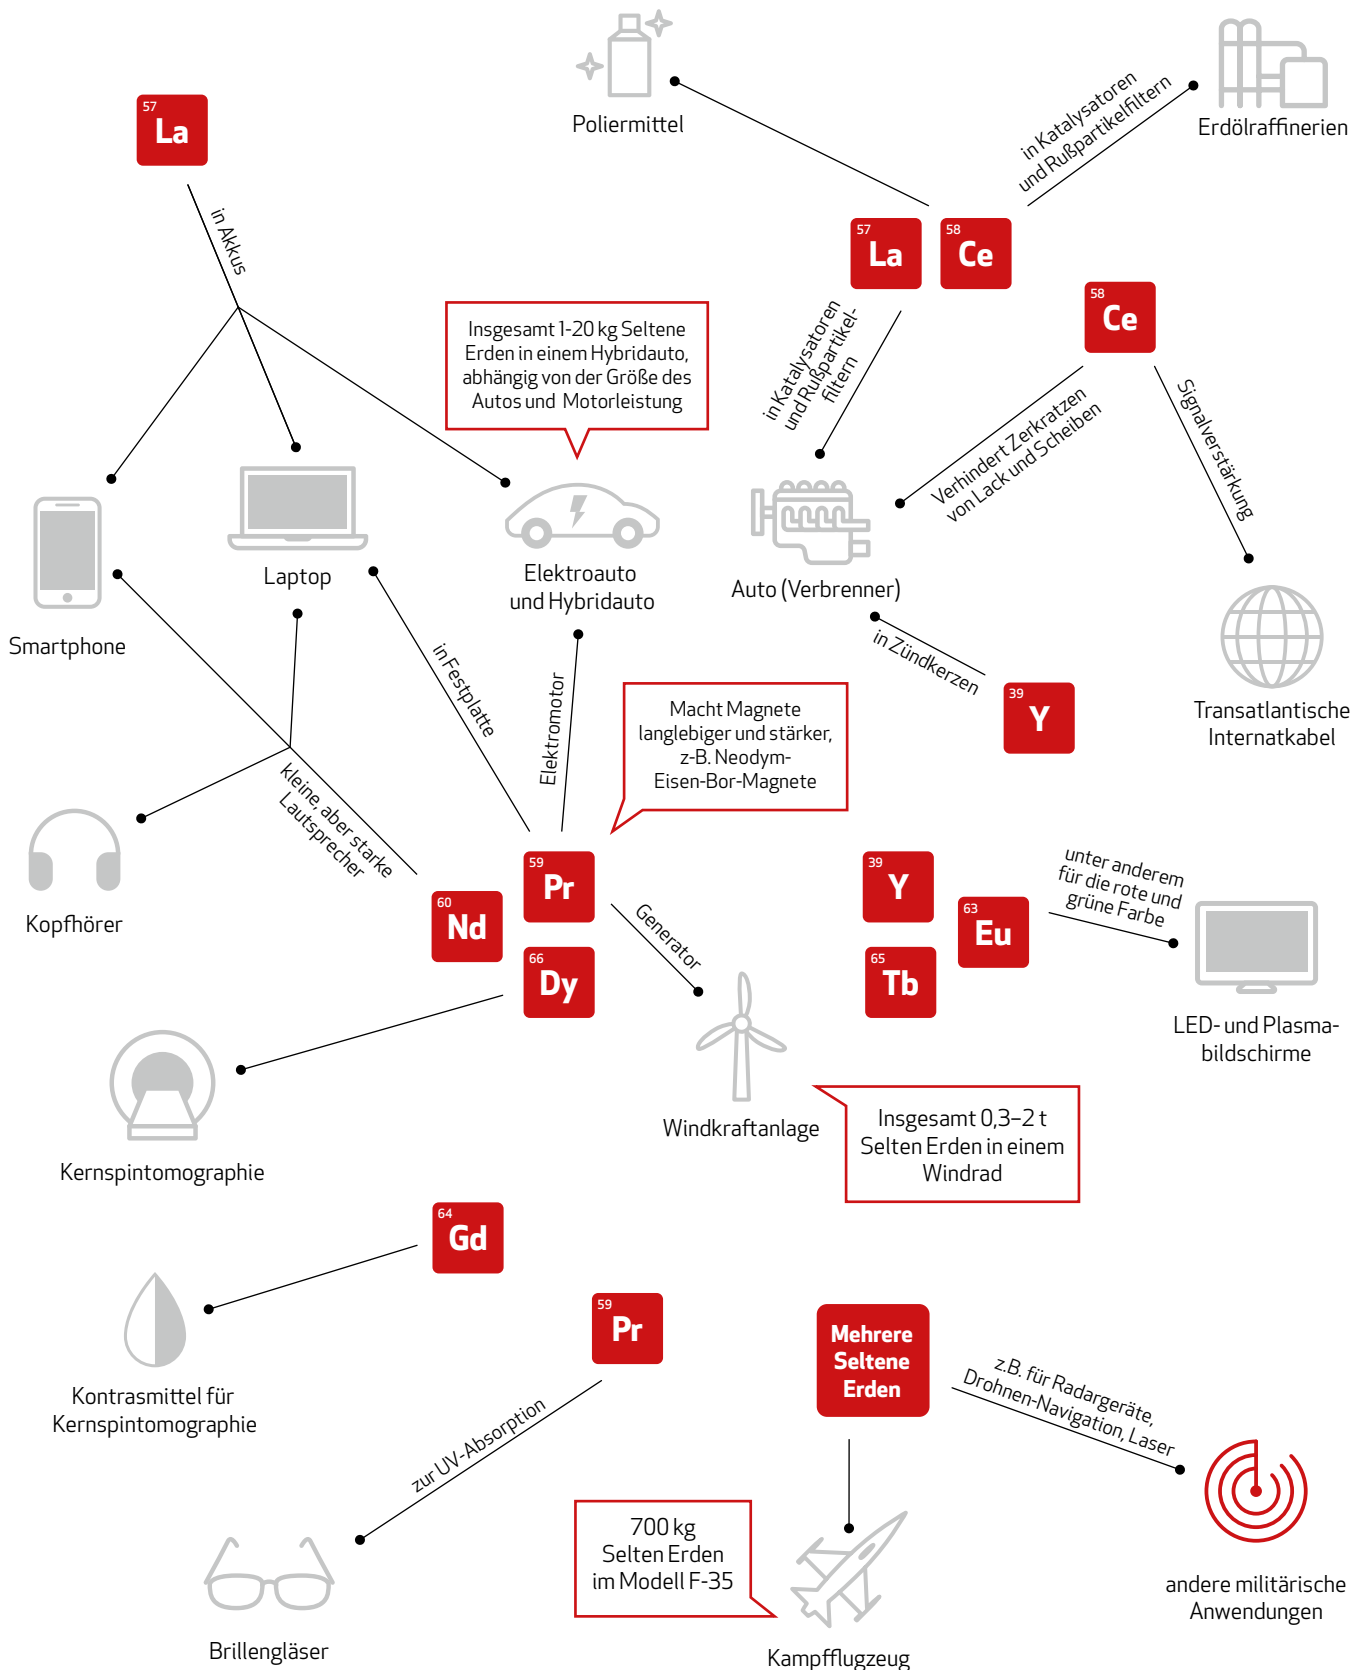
57
La

in Akkus

Poliermittel

Erdölraffinerien

in Katalysatoren und Rußpartikelfiltern

57
La

58
Ce

58
Ce

Insgesamt 1-20 kg Seltene Erden in einem Hybridauto, abhängig von der Größe des Autos und Motorleistung

in Katalysatoren und Rußpartikelfiltern

Verhindert Zerkratzen von Lack und Scheiben

Signalverstärkung

Smartphone

Laptop

Elektroauto und Hybridauto

Auto (Verbrenner)

in Zündkerzen

39
Y

Transatlantische Internatkabel

in Festplatte

Elektromotor

Macht Magnete langlebiger und stärker, z-B. Neodym-Eisen-Bor-Magnete

kleine, aber starke Lautsprecher

Kopfhörer

60
Nd

59
Pr

66
Dy

Generator

39
Y

63
Eu

65
Tb

unter anderem für die rote und grüne Farbe

LED- und Plasmabildschirme

Kernspintomographie

Windkraftanlage

Insgesamt 0,3–2 t Selten Erden in einem Windrad

64
Gd

Kontrasmittel für Kernspintomographie

59
Pr

zur UV-Absorption

Mehrere Seltene Erden

z.B. für Radargeräte, Drohnen-Navigation, Laser

700 kg Selten Erden im Modell F-35

andere militärische Anwendungen

Brillengläser

Kampfflugzeug